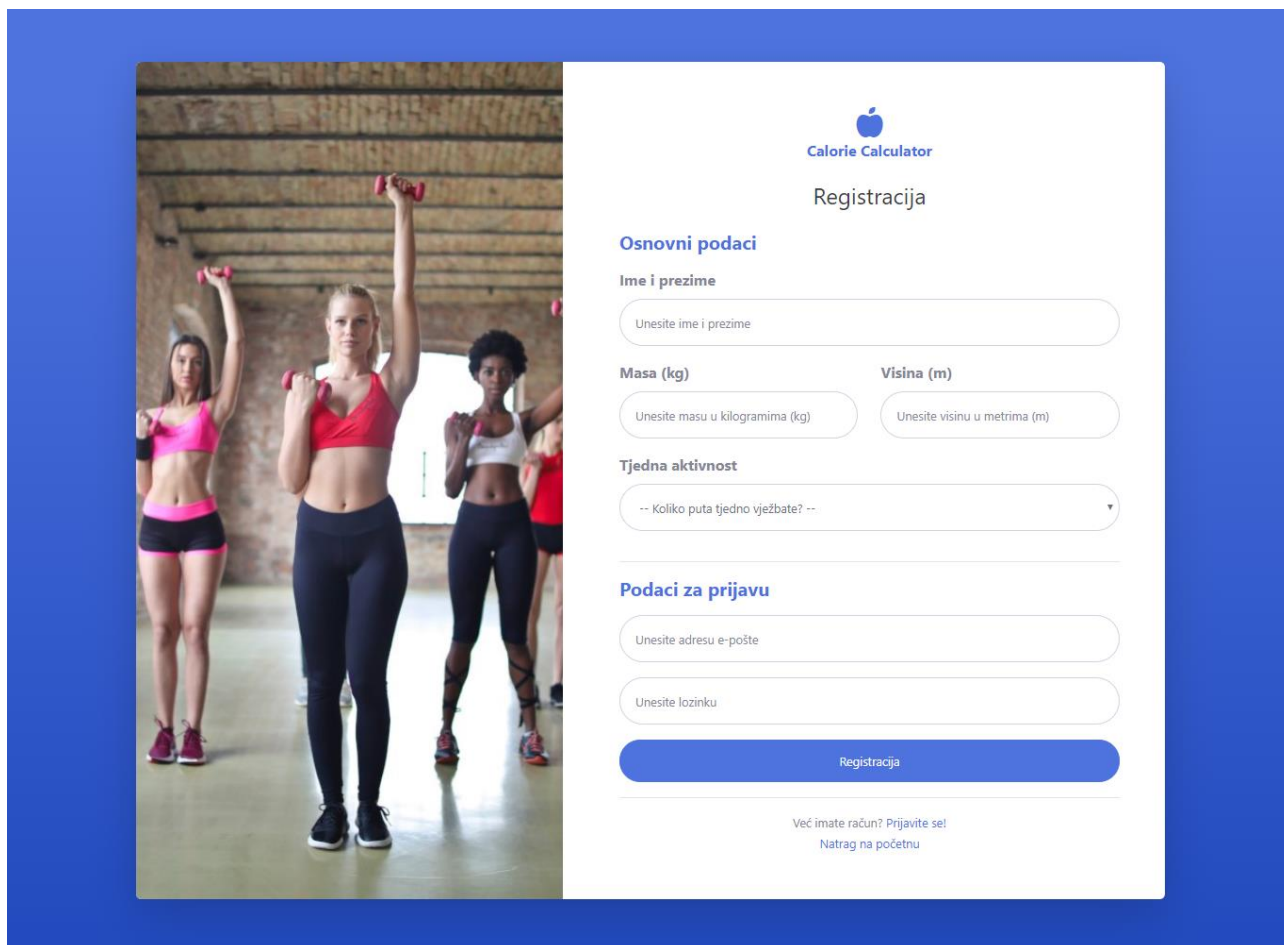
Calorie Calculator

Registracija

Osnovni podaci

Ime i prezime

Unesite ime i prezime

Masa (kg)

Unesite masu u kilogramima (kg)

Visina (m)

Unesite visinu u metrima (m)

Tjedna aktivnost

-- Koliko puta tjedno vježbate? --

Podaci za prijavu

Unesite adresu e-pošte

Unesite lozinku

Registracija

Već imate račun? Prijavite se!

Natrag na početnu